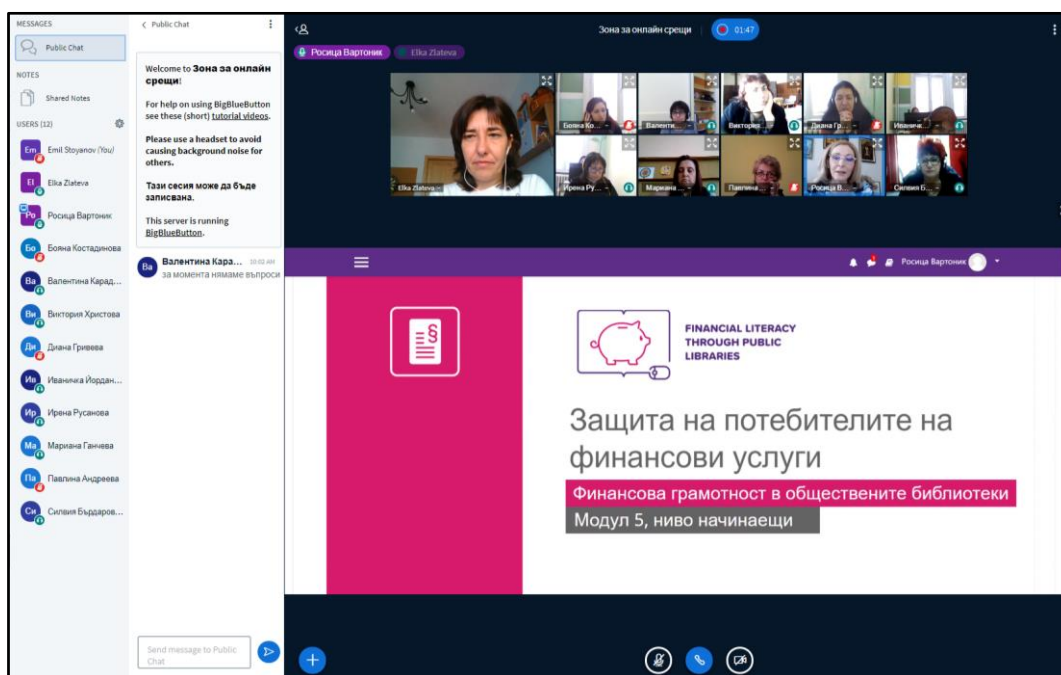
MESSAGES

Public Chat

NOTES

Shared Notes

USERS (12)

Em Emil Stoyanov (You)

El Elka Zlateva

Po Росица Вартоник

Бо Бояна Костадинова

Ва Валентина Карад...

Ви Виктория Христова

Ди Диана Гривева

Ив Иваничка Йордан...

Ир Ирена Русанова

Ма Мариана Ганчева

Па Павлина Андреева

Си Силвия Бърдаров...

< Public Chat

Welcome to **Зона за онлайн срещи**!

For help on using BigBlueButton see these (short) tutorial videos.

Please use a headset to avoid causing background noise for others.

Тази сесия може да бъде записвана.

This server is running BigBlueButton.

Ва Валентина Кара... 10:02 AM
за момента нямаме въпроси

Send message to Public Chat

Зона за онлайн срещи 01:47

Росица Вартоник Elka Zlateva

Elka Zlateva Бояна Ко... Валенти... Виктория... Диана Гр... Иванич... Ирена Ру... Мариана... Павлина... Росица В... Силвия Б...

Росица Вартоник

FINANCIAL LITERACY THROUGH PUBLIC LIBRARIES

Защита на потебителите на финансови услуги

Финансова грамотност в обществените библиотеки

Модул 5, ниво начинаещи